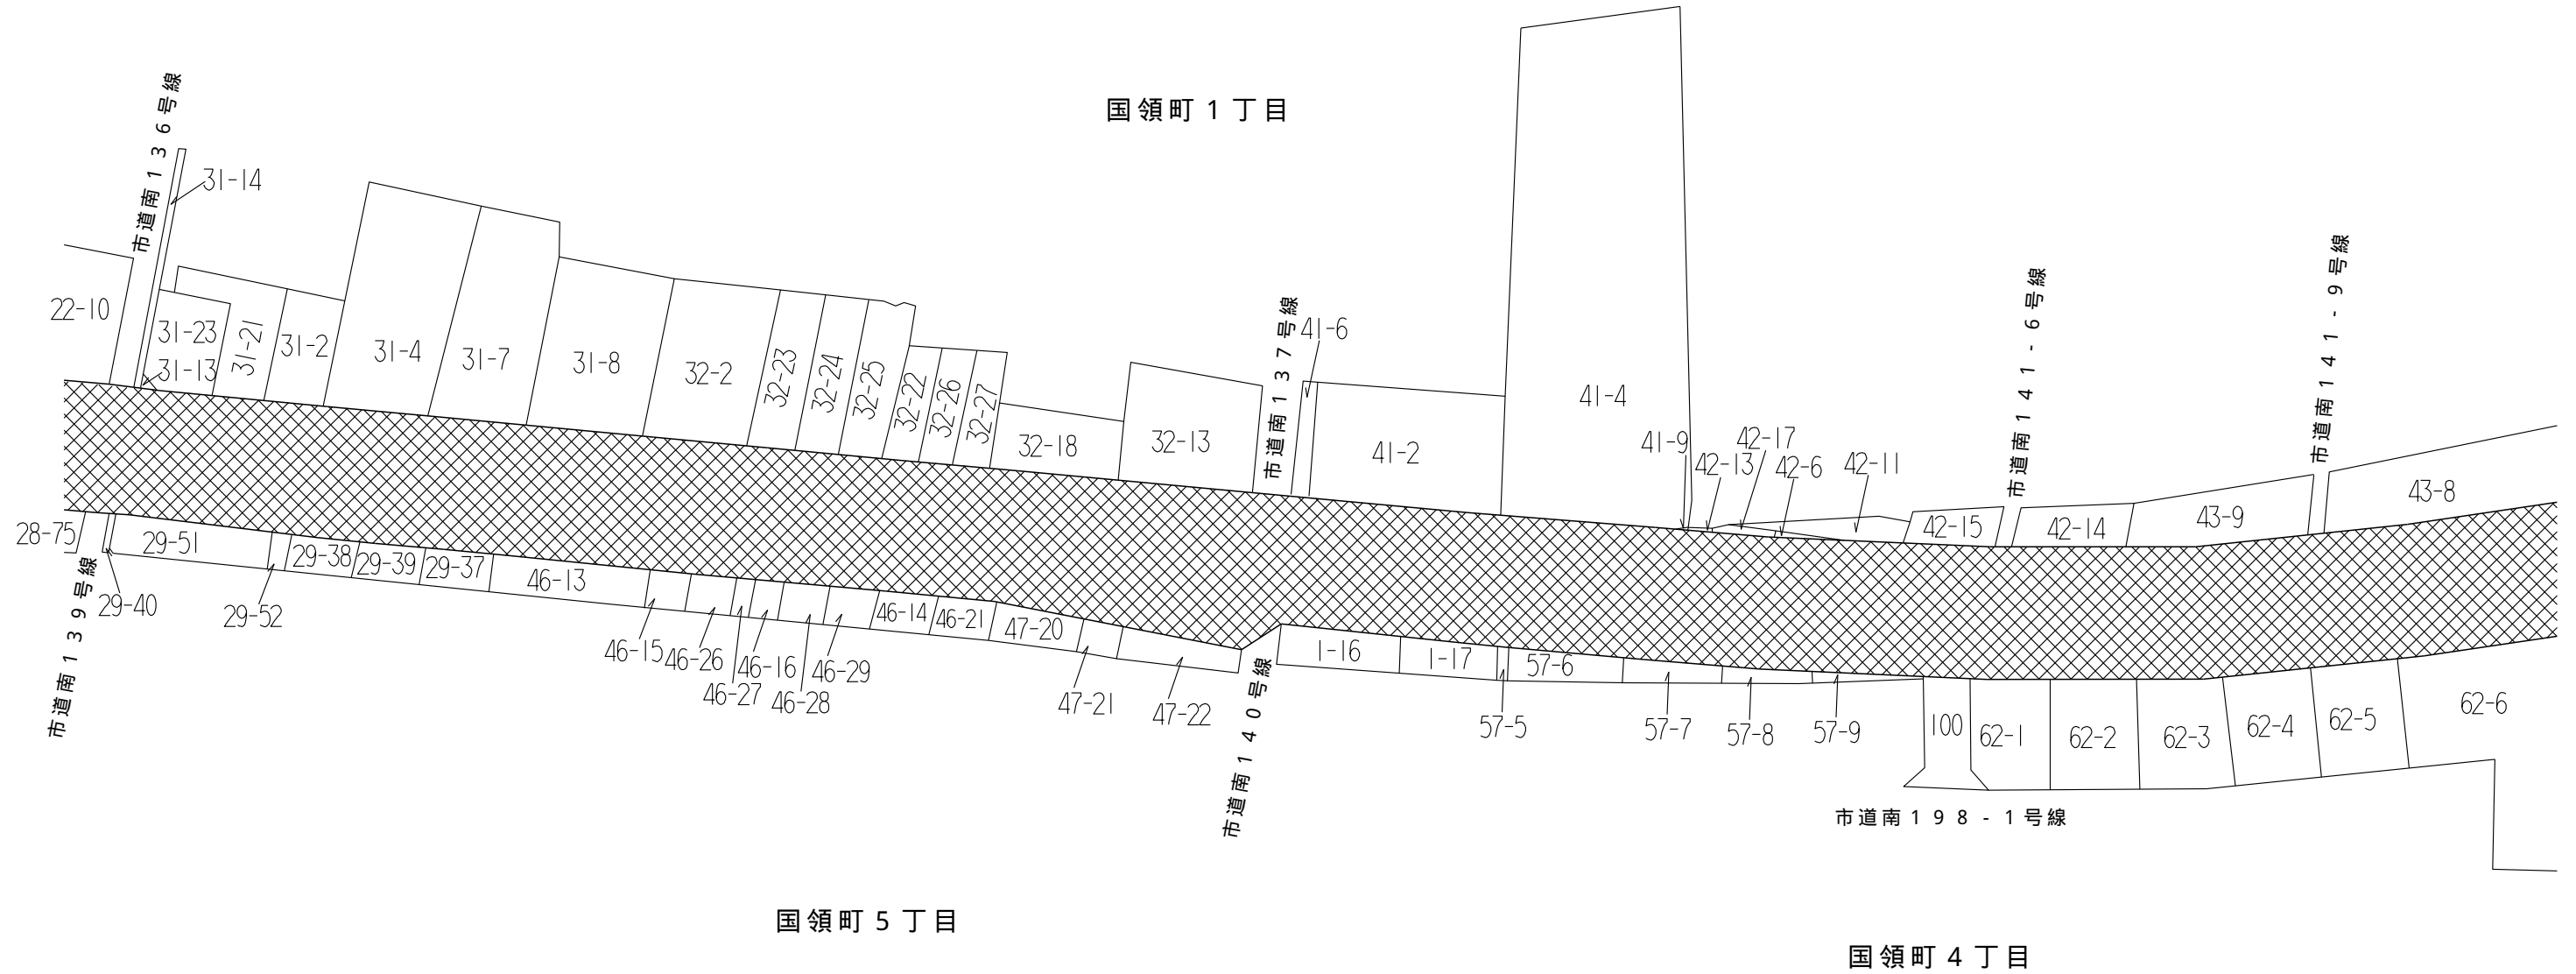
国領町１丁目

市道南１３６号線

31-14

22-10

31-23

31-21

31-2

31-4

31-7

31-8

32-2

32-23

32-24

32-25

32-22

32-26

32-27

31-13

32-18

32-13

市道南１３７号線

41-6

41-2

41-4

41-9

42-17

42-13

42-6

42-11

市道南１４１－６号線

市道南１４１－９号線

42-15

42-14

43-9

43-8

28-75

29-51

29-38

29-39

29-37

46-13

市道南１３９号線

29-40

29-52

46-15

46-26

46-27

46-16

46-28

46-29

46-14

46-21

47-20

47-21

47-22

市道南１４０号線

1-16

1-17

57-6

57-5

57-7

57-8

57-9

100

62-1

62-2

62-3

62-4

62-5

62-6

市道南１９８－１号線

国領町５丁目

国領町４丁目